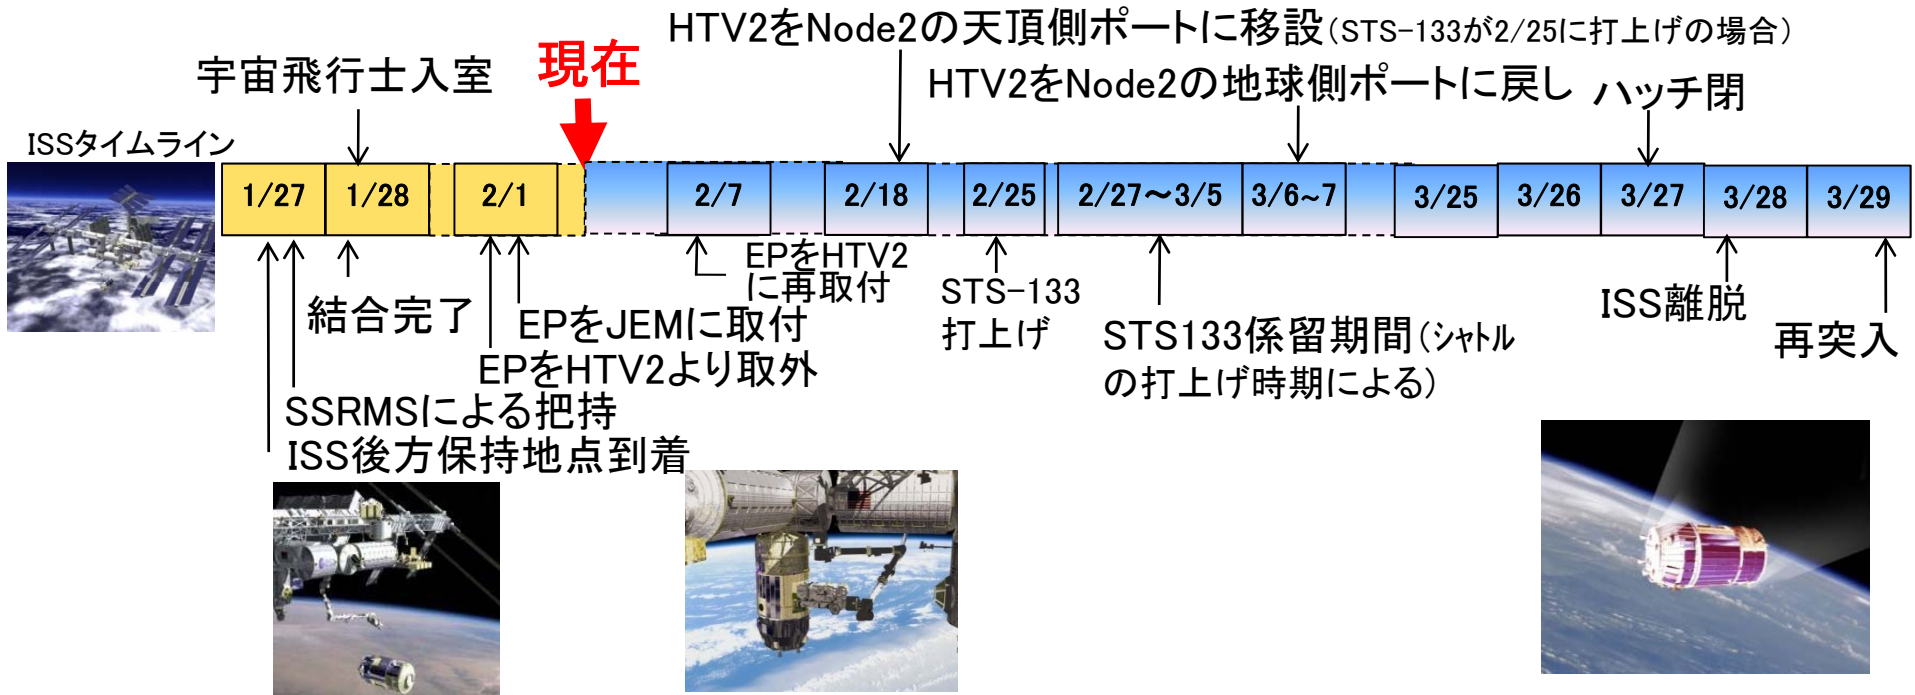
HTV2をNode2の天頂側ポートに移設(STS-133が2/25に打上げの場合)

宇宙飛行士入室

現在

HTV2をNode2の地球側ポートに戻し

ハッチ閉

ISSタイムライン

| 1/27 | 1/28 | 2/1 | 2/7 | 2/18 | 2/25 | 2/27〜3/5 | 3/6~7 | 3/25 | 3/26 | 3/27 | 3/28 | 3/29 |
|---|---|---|---|---|---|---|---|---|---|---|---|---|

EPをHTV2に再取付

STS-133打上げ

結合完了

EPをJEMに取付

EPをHTV2より取外

STS133係留期間(シャトルの打上げ時期による)

ISS離脱

再突入

SSRMSによる把持

ISS後方保持地点到着